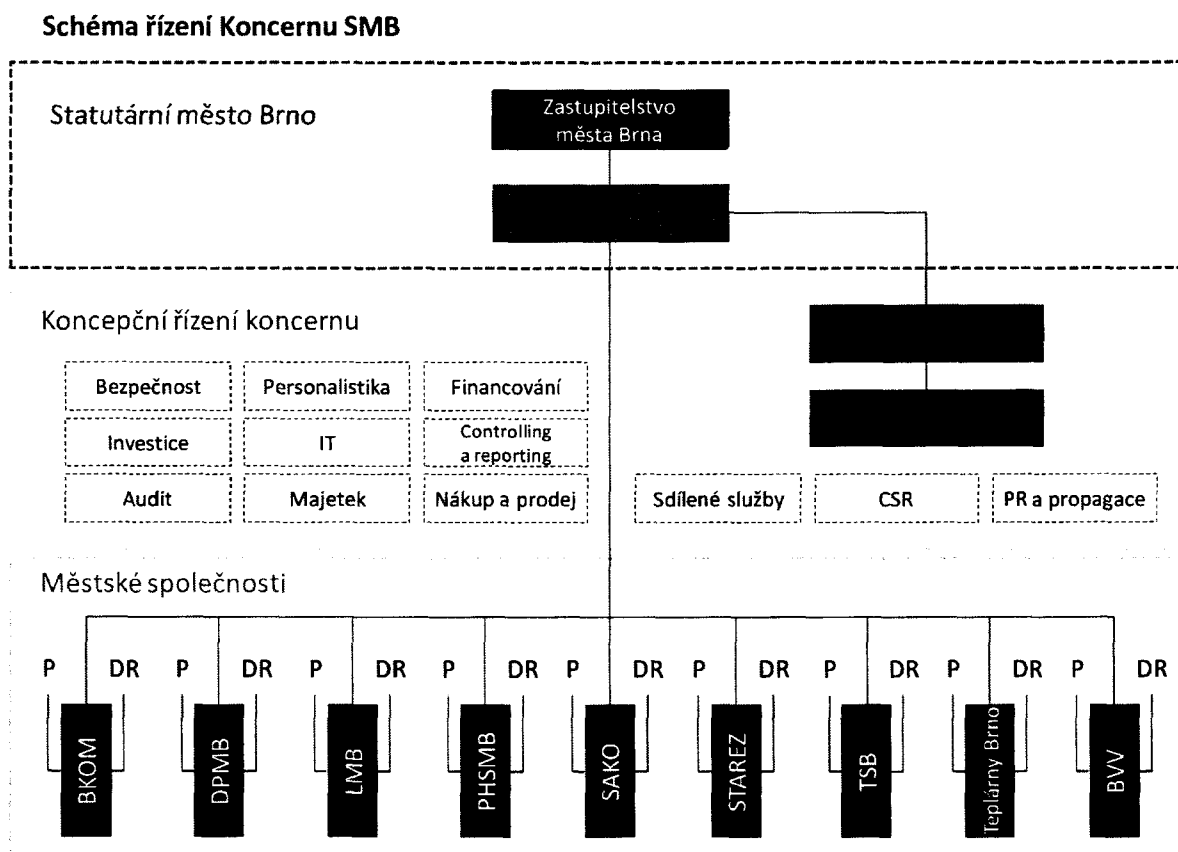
Schéma řízení Koncernu SMB

Statutární město Brno

Zastupitelstvo města Brna

Koncepční řízení koncernu

Bezpečnost

Personalistika

Financování

Investice

IT

Controlling a reporting

Audit

Majetek

Nákup a prodej

Sdílené služby

CSR

PR a propagace

Městské společnosti

P DR P DR P DR P DR P DR P DR P DR P DR P DR

BKOM

DPMB

LMB

PHSMB

SAKO

STAREZ

TSB

Teplárny Brno

BVV